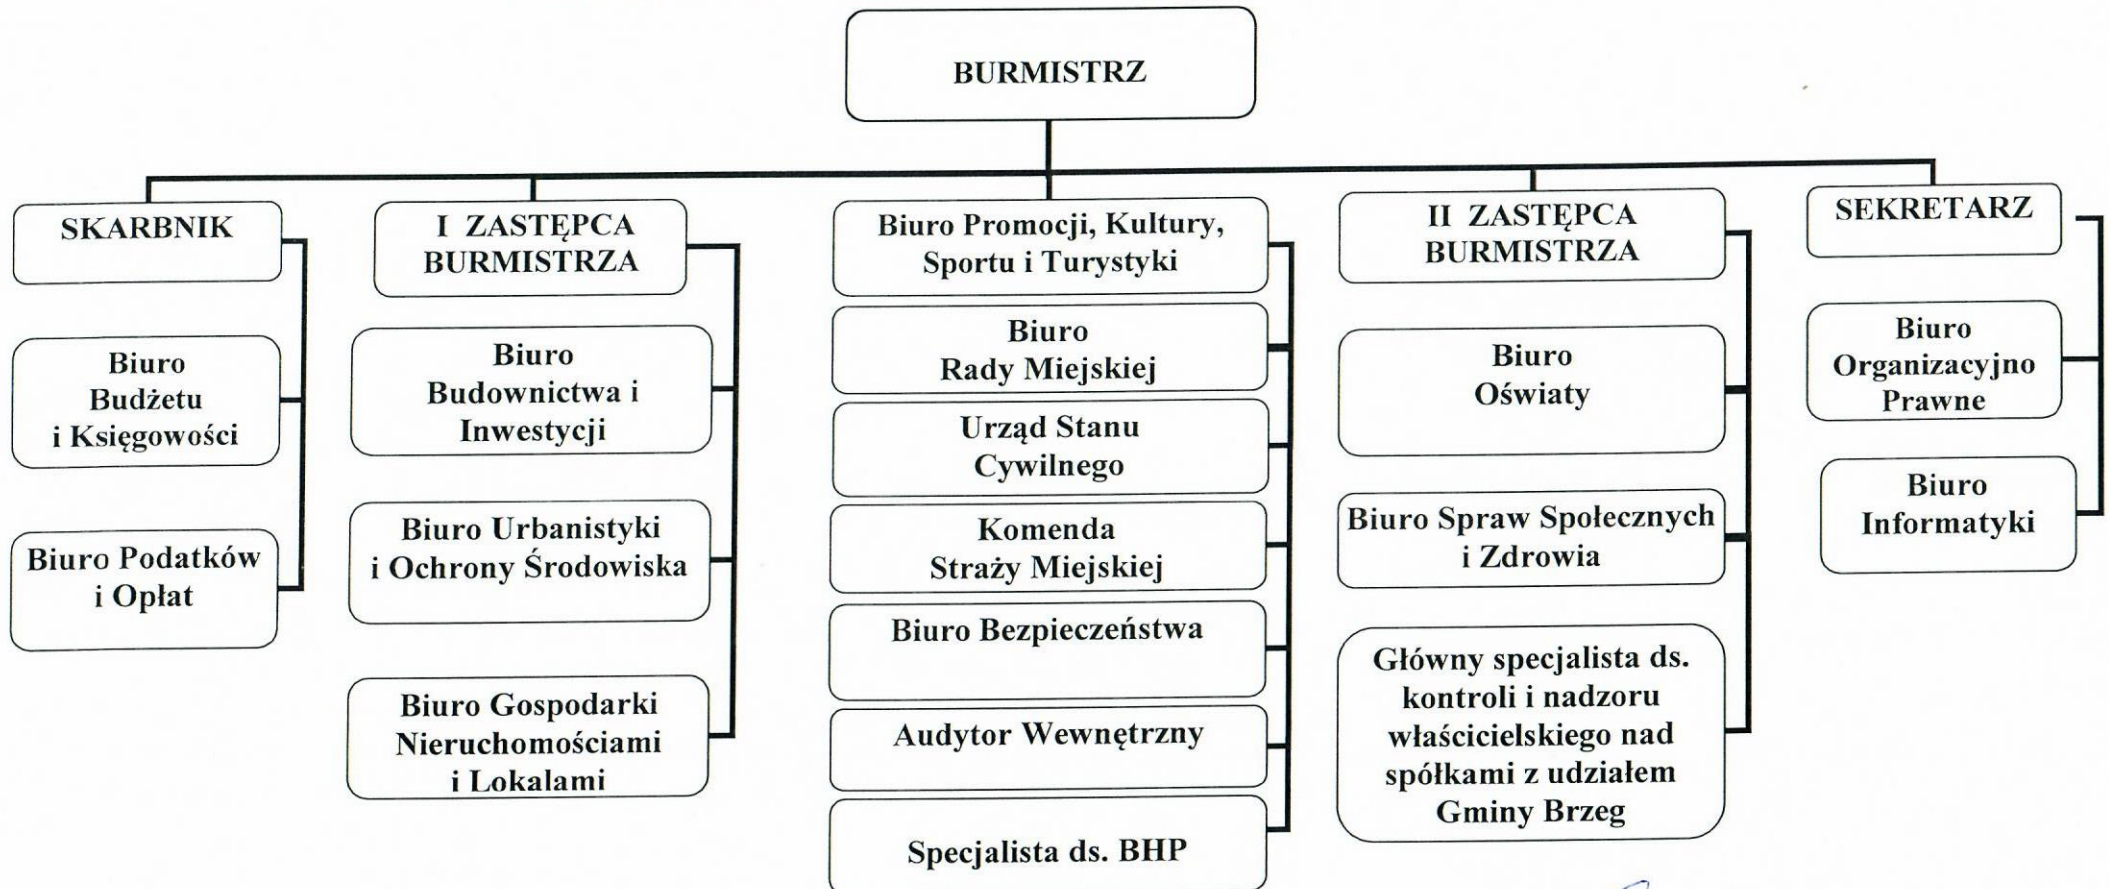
BURMISTRZ

SKARBNIK

Biuro Budżetu i Księgowości

Biuro Podatków i Opłat

I ZASTĘPCA BURMISTRZA

Biuro Budownictwa i Inwestycji

Biuro Urbanistyki i Ochrony Środowiska

Biuro Gospodarki Nieruchomościami i Lokalami

Biuro Promocji, Kultury, Sportu i Turystyki

Biuro Rady Miejskiej

Urząd Stanu Cywilnego

Komenda Straży Miejskiej

Biuro Bezpieczeństwa

Audytor Wewnętrzny

Specjalista ds. BHP

II ZASTĘPCA BURMISTRZA

Biuro Oświaty

Biuro Spraw Społecznych i Zdrowia

Główny specjalista ds. kontroli i nadzoru właścicielskiego nad spółkami z udziałem Gminy Brzeg

SEKRETARZ

Biuro Organizacyjno Prawne

Biuro Informatyki